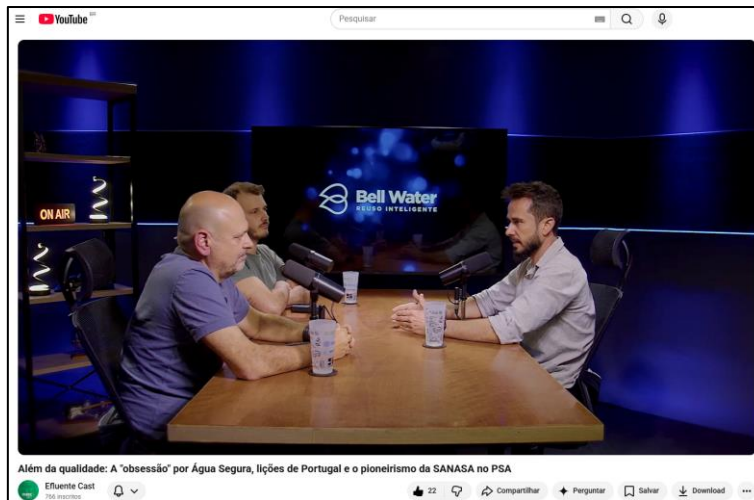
YouTube BR

Pesquisar

ON AIR

Bell Water
REÚSO INTELIGENTE

Além da qualidade: A "obsessão" por Água Segura, lições de Portugal e o pioneirismo da SANASA no PSA

Efluente Cast
766 inscritos

22

Compartilhar

Perguntar

Salvar

Download

...